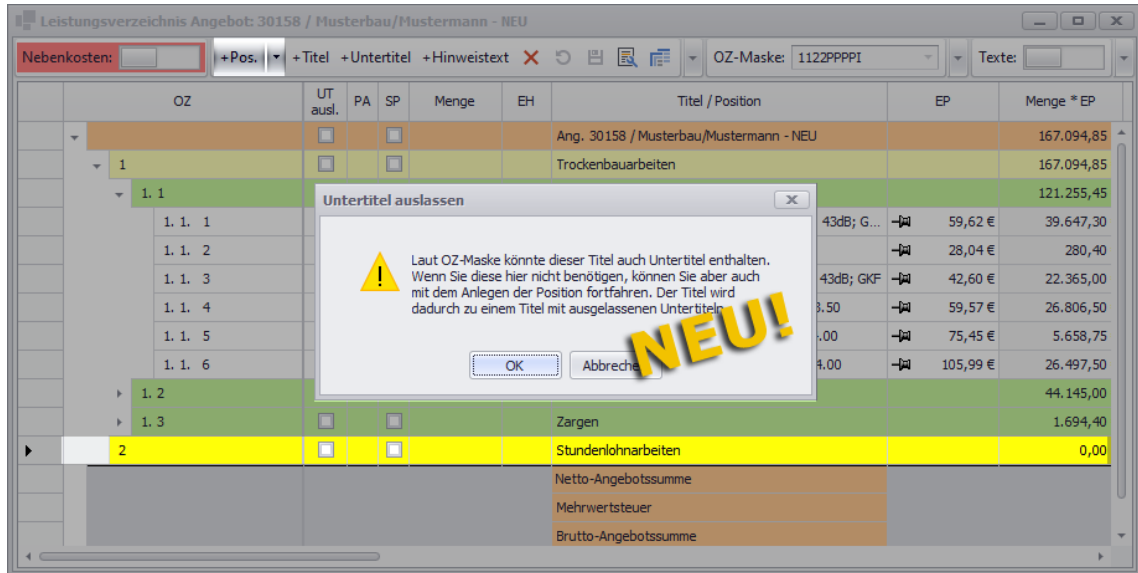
Leistungsverzeichnis Angebot: 30158 / Musterbau/Mustermann - NEU

Nebenkosten: +Pos. +Titel +Untertitel +Hinweistext OZ-Maske: 1122PPPPI Texte:

| OZ | UT ausl. | PA | SP | Menge | EH | Titel / Position | EP | Menge * EP |
|---|---|---|---|---|---|---|---|---|
| | | | | | | Ang. 30158 / Musterbau/Mustermann - NEU | | 167.094,85 |
| 1 | | | | | | Trockenbauarbeiten | | 167.094,85 |
| 1. 1 | | | | | | | | 121.255,45 |
| 1. 1. 1 | | | | | | 43dB; G... | 59,62 € | 39.647,30 |
| 1. 1. 2 | | | | | | | 28,04 € | 280,40 |
| 1. 1. 3 | | | | | | 43dB; GKF | 42,60 € | 22.365,00 |
| 1. 1. 4 | | | | | | 3.50 | 59,57 € | 26.806,50 |
| 1. 1. 5 | | | | | | .00 | 75,45 € | 5.658,75 |
| 1. 1. 6 | | | | | | 4.00 | 105,99 € | 26.497,50 |
| 1. 2 | | | | | | | | 44.145,00 |
| 1. 3 | | | | | | Zargen | | 1.694,40 |
| 2 | | | | | | Stundenlohnarbeiten | | 0,00 |
| | | | | | | Netto-Angebotssumme | | |
| | | | | | | Mehrwertsteuer | | |
| | | | | | | Brutto-Angebotssumme | | |

Untertitel auslassen

Laut OZ-Maske könnte dieser Titel auch Untertitel enthalten. Wenn Sie diese hier nicht benötigen, können Sie aber auch mit dem Anlegen der Position fortfahren. Der Titel wird dadurch zu einem Titel mit ausgelassenen Untertiteln.

OK Abbrechen

NEU!